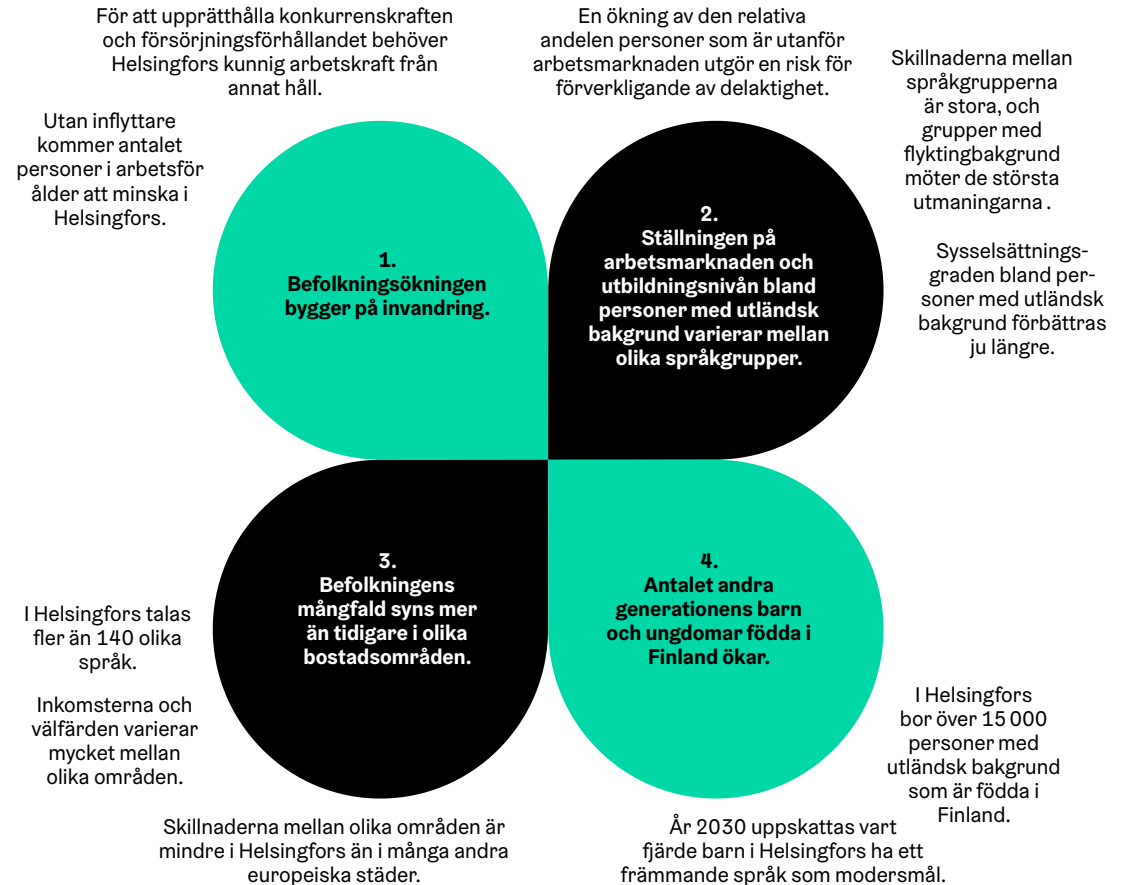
För att upprätthålla konkurrenskraften och försörjningsförhållandet behöver Helsingfors kunnig arbetskraft från annat håll.

Utan inflyttare kommer antalet personer i arbetsför ålder att minska i Helsingfors.

1.
Befolkningsökningen bygger på invandring.

En ökning av den relativa andelen personer som är utanför arbetsmarknaden utgör en risk för förverkligande av delaktighet.

Skillnaderna mellan språkgrupperna är stora, och grupper med flyktingbakgrund möter de största utmaningarna .

2.
Ställningen på arbetsmarknaden och utbildningsnivån bland personer med utländsk bakgrund varierar mellan olika språkgrupper.

Sysselsättningsgraden bland personer med utländsk bakgrund förbättras ju längre.

3.
Befolkningens mångfald syns mer än tidigare i olika bostadsområden.

I Helsingfors talas fler än 140 olika språk.

Inkomsterna och välfärden varierar mycket mellan olika områden.

Skillnaderna mellan olika områden är mindre i Helsingfors än i många andra europeiska städer.

4.
Antalet andra generationens barn och ungdomar födda i Finland ökar.

I Helsingfors bor över 15 000 personer med utländsk bakgrund som är födda i Finland.

År 2030 uppskattas vart fjärde barn i Helsingfors ha ett främmande språk som modersmål.